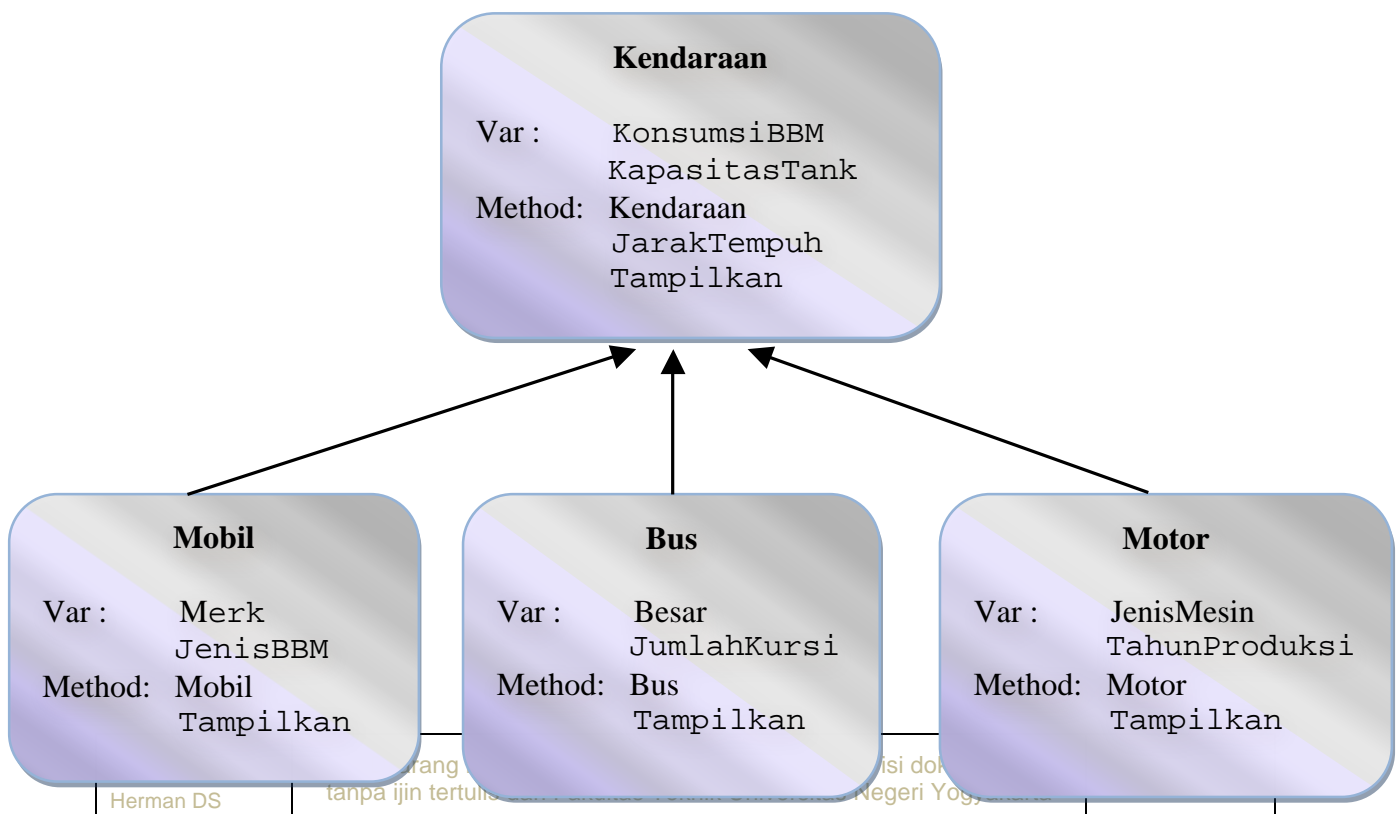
Kendaraan

Var : KonsumsiBBM
KapasitasTank
Method: Kendaraan
JarakTempuh
Tampilkan

Mobil

Var : Merk
JenisBBM
Method: Mobil
Tampilkan

Bus

Var : Besar
JumlahKursi
Method: Bus
Tampilkan

Motor

Var : JenisMesin
TahunProduksi
Method: Motor
Tampilkan

Herman DS

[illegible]rang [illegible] isi dok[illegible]
tanpa ijin tertulis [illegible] Negeri Yog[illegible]